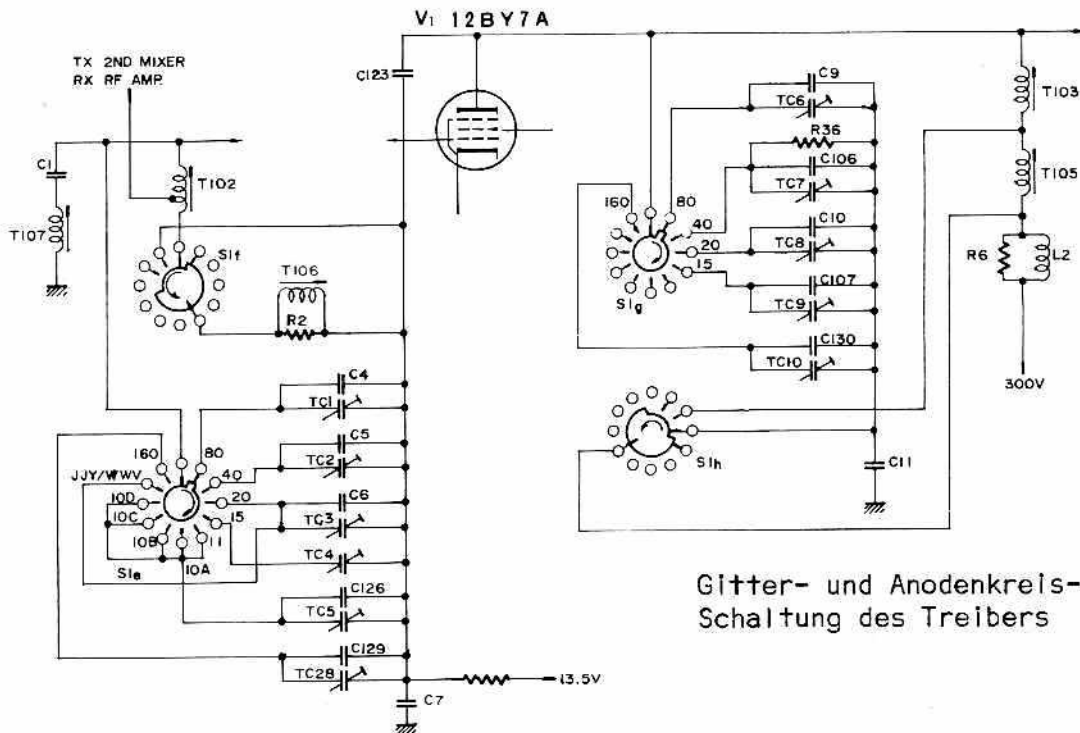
V1 12BY7A

TX 2ND MIXER
RX RF AMP

C123
C1
T107
T102
S1f
T106
R2
C4
TC1
C5
TC2
C6
TC3
TC4
C126
TC5
C129
TC28
C7
-13.5V
160
80
40
20
15
11
10A
10B
10C
10D
JJY/WWV
S1e

C9
TC6
R36
C106
TC7
C10
TC8
C107
TC9
C130
TC10
C11
160
80
40
20
15
S1g
S1h

T103
T105
R6
L2
300V

Gitter- und Anodenkreis-Schaltung des Treibers